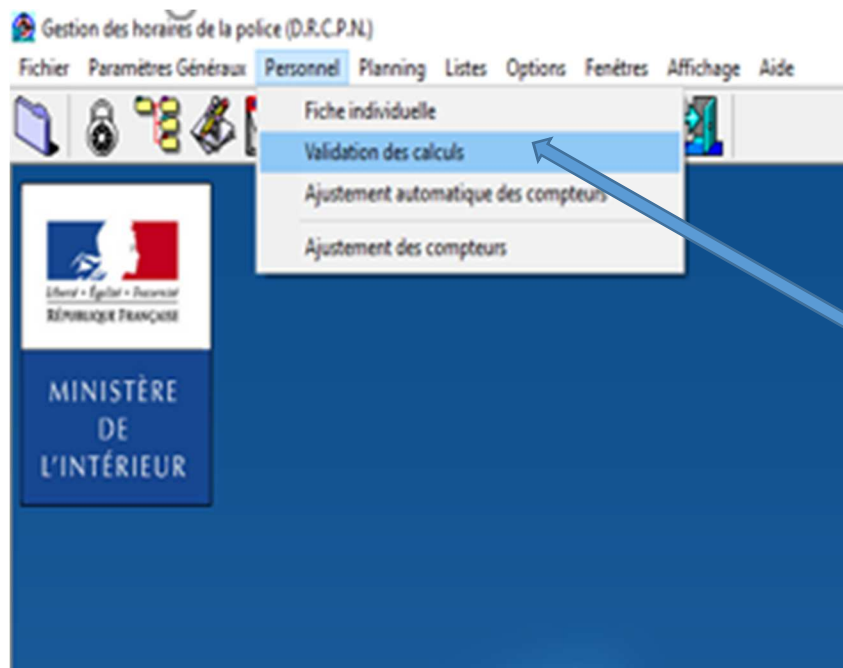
Gestion des horaires de la police (D.R.C.P.N.)

Fichier Paramètres Généraux Personnel Planning Listes Options Fenêtres Affichage Aide

Fiche individuelle
Validation des calculs
Ajustement automatique des compteurs
Ajustement des compteurs

Liberté • Égalité • Fraternité
RÉPUBLIQUE FRANÇAISE

MINISTÈRE DE L'INTÉRIEUR